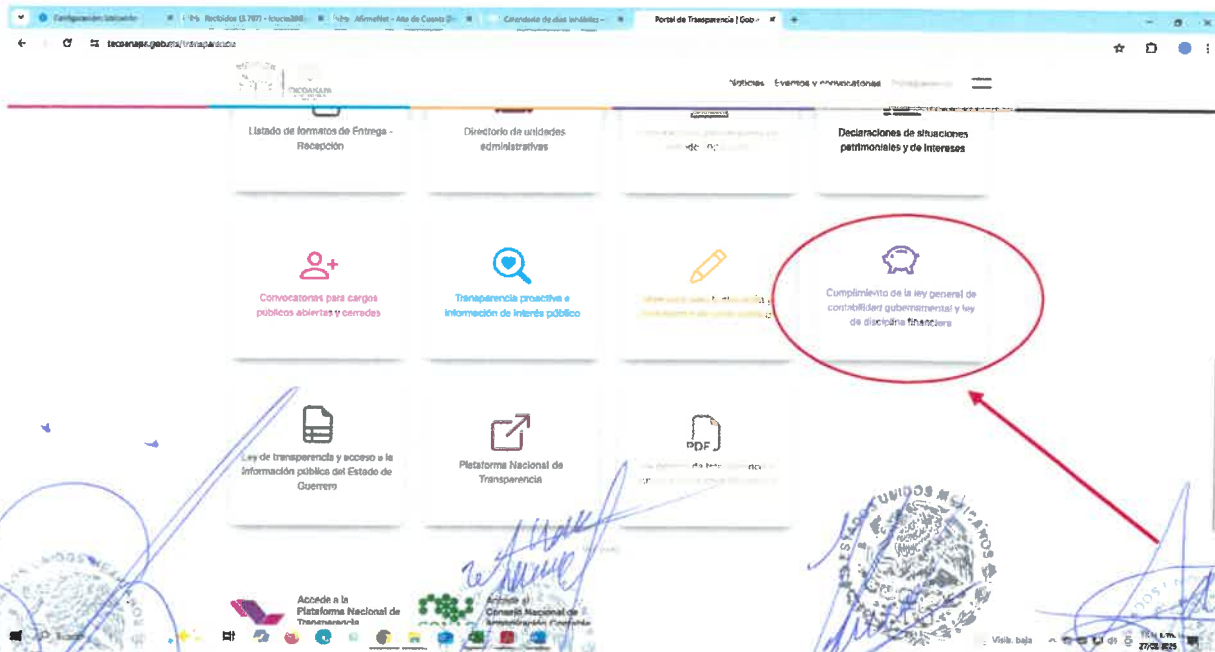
Configuración iniciada | Recibidos (1,787) - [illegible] | AfirmeNet - Alta de Cuenta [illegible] | Calendario de días inhábiles - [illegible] | Portal de Transparencia | Gob

tecoanapa.gob.mx/transparencia

TECOANAPA

Noticias Eventos y convocatorias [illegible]

Listado de formatos de Entrega - Recepción

Directorio de unidades administrativas

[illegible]

Declaraciones de situaciones patrimoniales y de intereses

Convocatorias para cargos publicos abiertas y cerradas

Transparencia proactiva e información de interés público

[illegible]

Cumplimiento de la ley general de contabilidad gubernamental y ley de disciplina financiera

Ley de transparencia y acceso a la información pública del Estado de Guerrero

Plataforma Nacional de Transparencia

PDF

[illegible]

ESTADOS UNIDOS MEXICANOS

Accede a la Plataforma Nacional de Transparencia

Accede al Consejo Nacional de Armonización Contable

Buscar

Visib. baja

27/03/2025